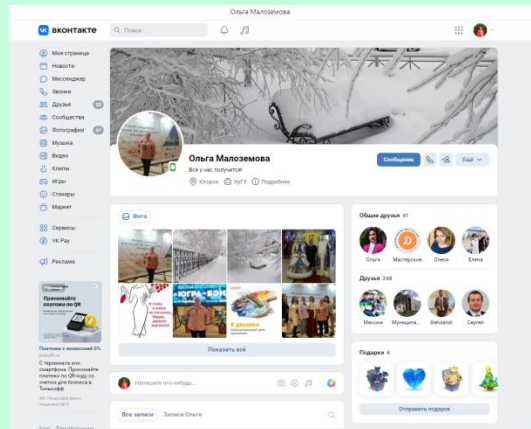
Ольга Малоземова

ВКОНТАКТЕ

Поиск

Моя страница
Новости
Мессенджер
Звонки
Друзья
Сообщества
Фотографии
Музыка
Видео
Клипы
Игры
Стикеры
Маркет

Сервисы
VK Pay

Реклама

Принимайте платежи по QR

Платежи с комиссией 0%
С терминала или смартфона. Принимайте платежи по QR-коду со счетом для бизнеса в Тинькофф

Ольга Малоземова
Все у нас получится!
Югорск
ЮГУ
Подробнее

Сообщение
Ещё

Фото

ЮГРА-ЭВЭН

Показать всё

Напишите что-нибудь...

Все записи
Записи Ольги

Общие друзья 41
Ольга
Мастерские
Олеся
Елена

Друзья 348
Максим
Муниципа...
Aleksandr
Сергей

Подарки 4

Отправить подарок